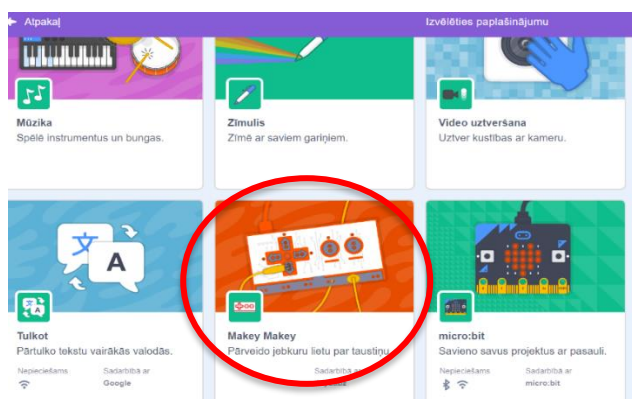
Atpakaļ

Izvēlēties paplašinājumu

Mūzika
Spēlē instrumentus un bungas.

Zīmulis
Zīmē ar saviem garīņiem.

Video uztveršana
Uztver kustības ar kameru.

文

A

Tulkot
Pārtulko tekstu vairākās valodās.

Nepieciešams

Sadarbībā ar
Google

Makey Makey
Pārveido jebkuru lietu par taustiņu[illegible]

Sadarbībā ar
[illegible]

micro:bit
Savieno savus projektus ar pasauli.

Nepieciešams

Sadarbībā ar
micro:bit